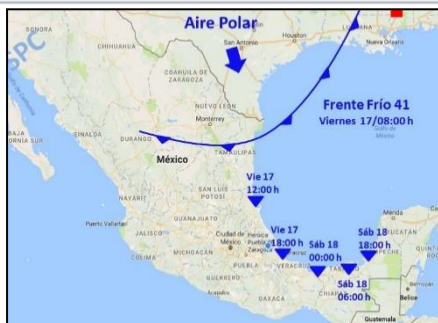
Aire Polar
SONORA
CHIHUAHUA
San Antonio
Houston
Nueva Orleáns
SPC
COAHUILA DE ZARAGOZA
NUEVO LEON
Monterrey
Frente Frío 41
Viernes 17/08:00 h
Golfo de México
BAJA CALIFORNIA SUR
SINALOA
DURANGO
TAMAULIPAS
México
Vie 17
12:00 h
SAN LUIS POTOSÍ
NAYARIT
GUANAJUATO
Puerto Vallarta
JALISCO
Vie 17
18:00 h
Sáb 18
00:00 h
Sáb 18
18:00 h
Mérida
YUCATÁN
Ciudad de México
Puebla
COLIMA
MICHOACÁN
VERACRUZ
TABASCO
GUERRERO
OAXACA
CHIAPAS
Sáb 18
06:00 h
Belice
Guatemala